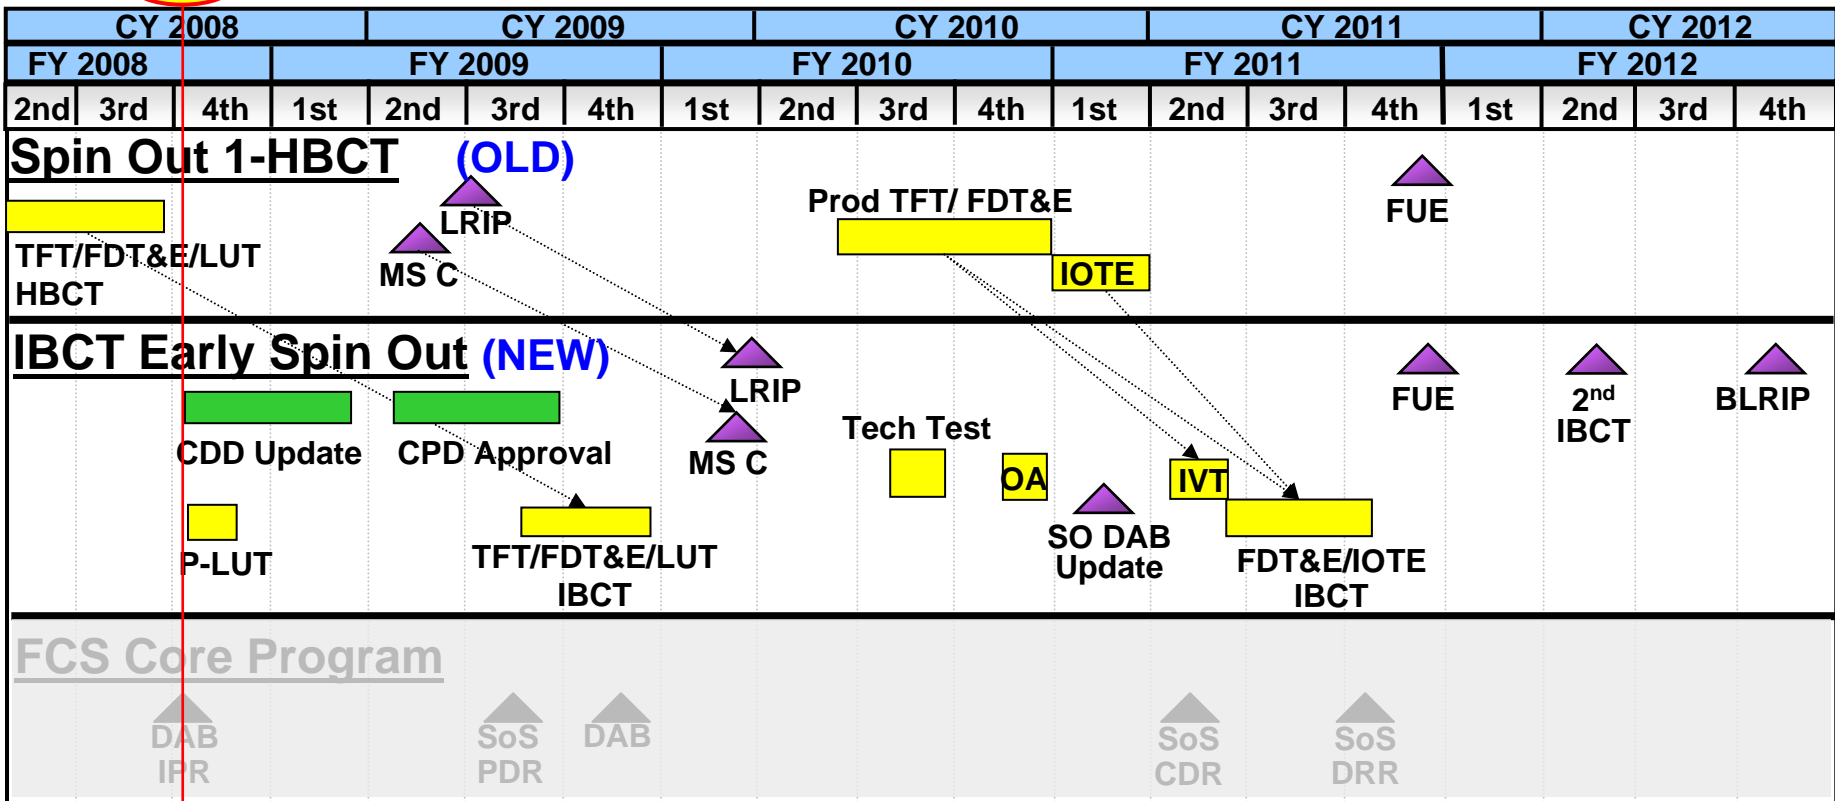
| CY 2008 | | | CY 2009 | | | | CY 2010 | | | | CY 2011 | | | | CY 2012 | | |
|---|---|---|---|---|---|---|---|---|---|---|---|---|---|---|---|---|---|
| FY 2008 | | | FY 2009 | | | | FY 2010 | | | | FY 2011 | | | | FY 2012 | | |
| 2nd | 3rd | 4th | 1st | 2nd | 3rd | 4th | 1st | 2nd | 3rd | 4th | 1st | 2nd | 3rd | 4th | 1st | 2nd | 3rd | 4th |

Spin Out 1-HBCT (OLD)

LRIP

Prod TFT/ FDT&E

FUE

TFT/FDT&E/LUT HBCT

MS C

IOTE

IBCT Early Spin Out (NEW)

LRIP

FUE

2nd IBCT

BLRIP

CDD Update

CPD Approval

MS C

Tech Test

OA

IVT

SO DAB Update

P-LUT

TFT/FDT&E/LUT IBCT

FDT&E/IOTE IBCT

FCS Core Program

DAB IPR

SoS PDR

DAB

SoS CDR

SoS DRR